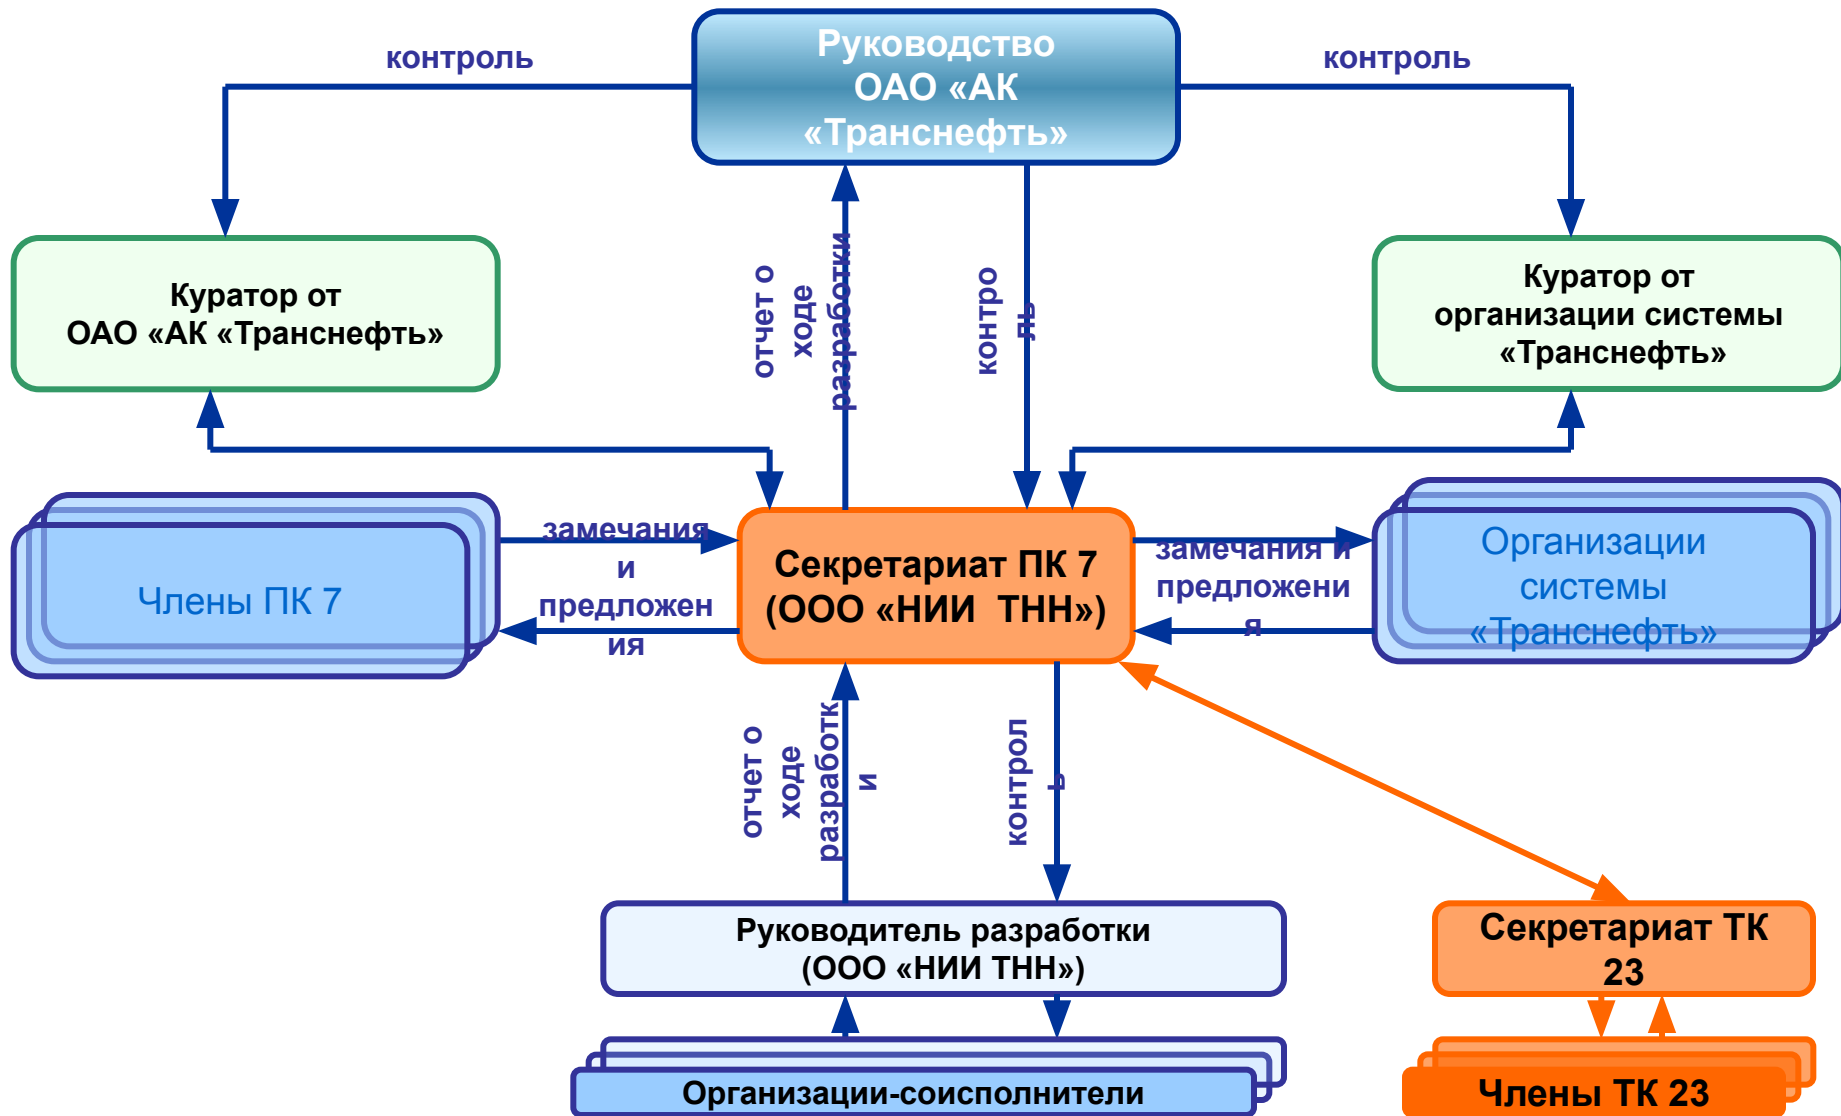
Руководство ОАО «АК «Транснефть»

контроль

контроль

Куратор от ОАО «АК «Транснефть»

Куратор от организации системы «Транснефть»

отчет о ходе разработки

контроль

Члены ПК 7

замечания и предложения

Секретариат ПК 7 (ООО «НИИ ТНН»)

замечания и предложения

Организации системы «Транснефть»

отчет о ходе разработки

контроль

Руководитель разработки (ООО «НИИ ТНН»)

Секретариат ТК 23

Организации-соисполнители

Члены ТК 23